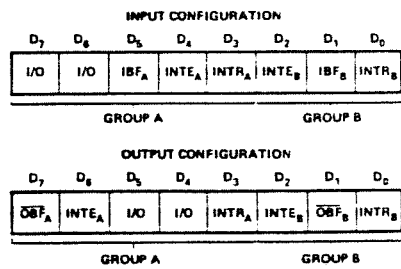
INPUT CONFIGURATION

| $D_7$ | $D_6$ | $D_5$ | $D_4$ | $D_3$ | $D_2$ | $D_1$ | $D_0$ |
|---|---|---|---|---|---|---|---|
| I/O | I/O | $IBF_A$ | $INTE_A$ | $INTR_A$ | $INTE_B$ | $IBF_B$ | $INTR_B$ |

GROUP A GROUP B

OUTPUT CONFIGURATION

| $D_7$ | $D_6$ | $D_5$ | $D_4$ | $D_3$ | $D_2$ | $D_1$ | $D_0$ |
|---|---|---|---|---|---|---|---|
| $\overline{OBF}_A$ | $INTE_A$ | I/O | I/O | $INTR_A$ | $INTE_B$ | $\overline{OBF}_B$ | $INTR_B$ |

GROUP A GROUP B